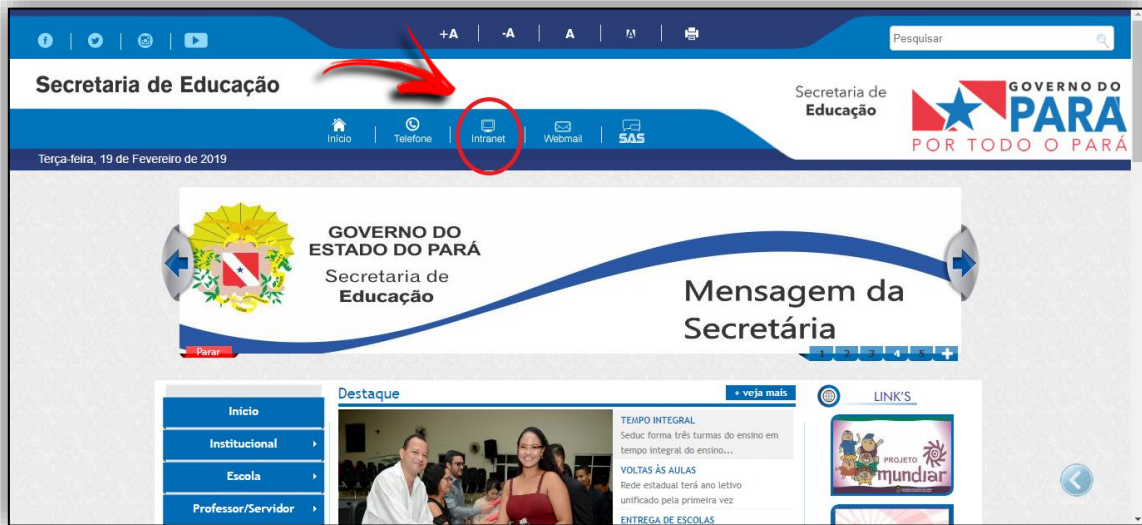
+A | -A | A | A

Pesquisar

Secretaria de Educação

Secretaria de Educação

GOVERNO DO PARÁ
POR TODO O PARÁ

Início | Telefone | Intranet | Webmail | SAS

Terça-feira, 19 de Fevereiro de 2019

GOVERNO DO ESTADO DO PARÁ
Secretaria de Educação

Mensagem da Secretária

Parar

1 2 3 4 5 +

Início
Institucional
Escola
Professor/Servidor

Destaque
+ veja mais

TEMPO INTEGRAL
Seduc forma três turmas do ensino em tempo integral do ensino...

VOLTAS ÀS AULAS
Rede estadual terá ano letivo unificado pela primeira vez

ENTREGA DE ESCOLAS

LINK'S

PROJETO mundiar